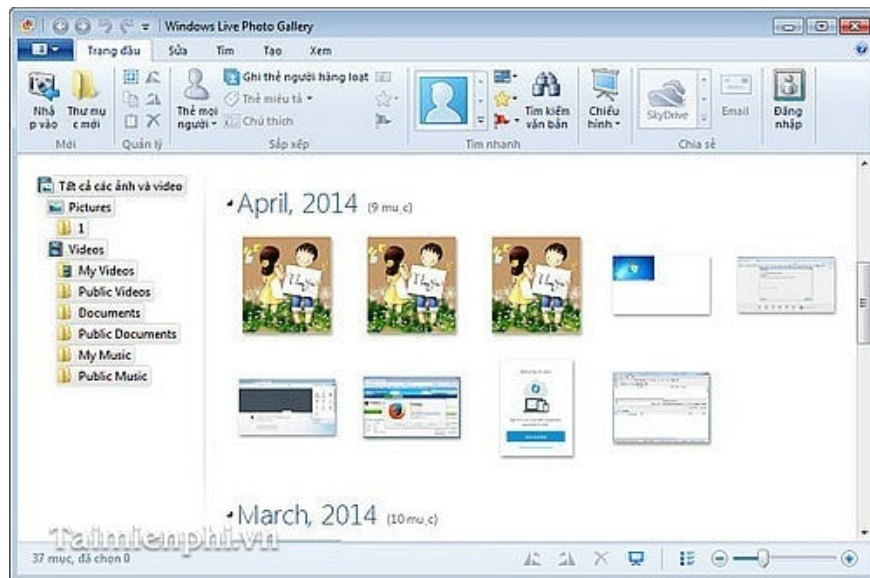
Windows Live Photo Gallery

Trang đầu Sửa Tìm Tạo Xem

Nhập vào Thư mục mới
Mới
Quản lý
Thẻ mọi người
Ghi thẻ người hàng loạt
Thẻ miêu tả
Chú thích
Sắp xếp
Tìm kiếm văn bản
Tìm nhanh
Chiếu hình
SkyDrive
Email
Chia sẻ
Đăng nhập

Tất cả các ảnh và video
Pictures
1
Videos
My Videos
Public Videos
Documents
Public Documents
My Music
Public Music

April, 2014 (9 mục)

March, 2014 (10 mục)

37 mục, đã chọn 0

Taimienphi.vn